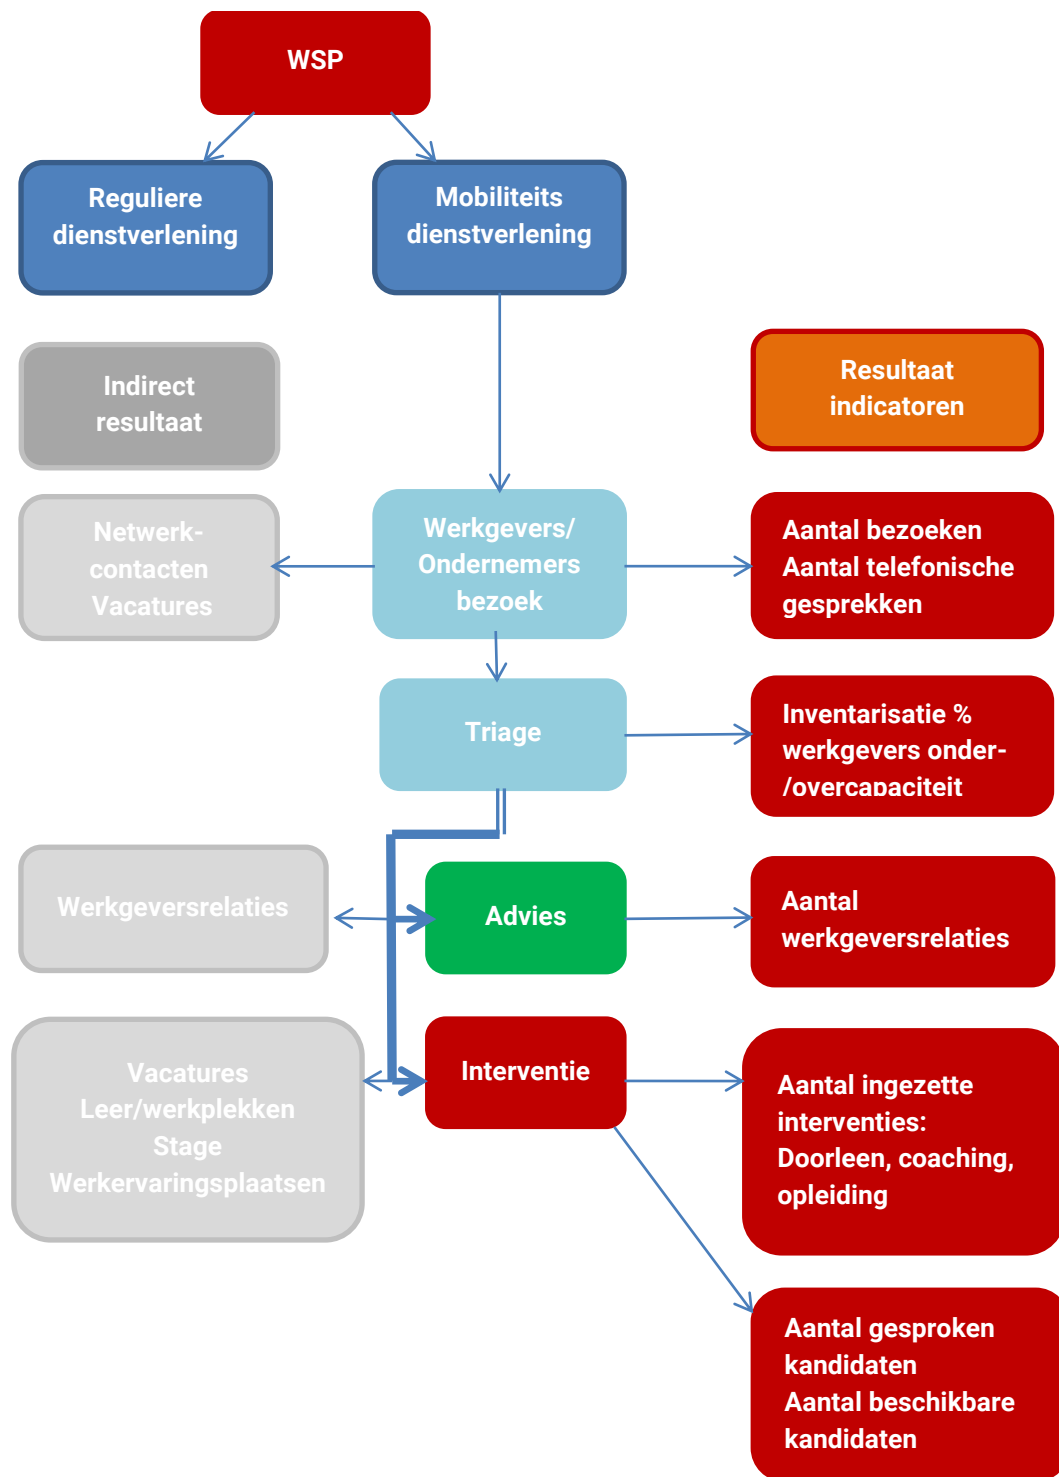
WSP

Reguliere dienstverlening

Mobiliteits dienstverlening

Indirect resultaat

Resultaat indicatoren

Netwerk-contacten Vacatures

Werkgevers/ Ondernemers bezoek

Aantal bezoeken
Aantal telefonische gesprekken

Triage

Inventarisatie % werkgevers onder- /overcapaciteit

Werkgeversrelaties

Advies

Aantal werkgeversrelaties

Vacatures
Leer/werkplekken
Stage
Werkervaringsplaatsen

Interventie

Aantal ingezette interventies:
Doorleen, coaching, opleiding

Aantal gesproken kandidaten
Aantal beschikbare kandidaten